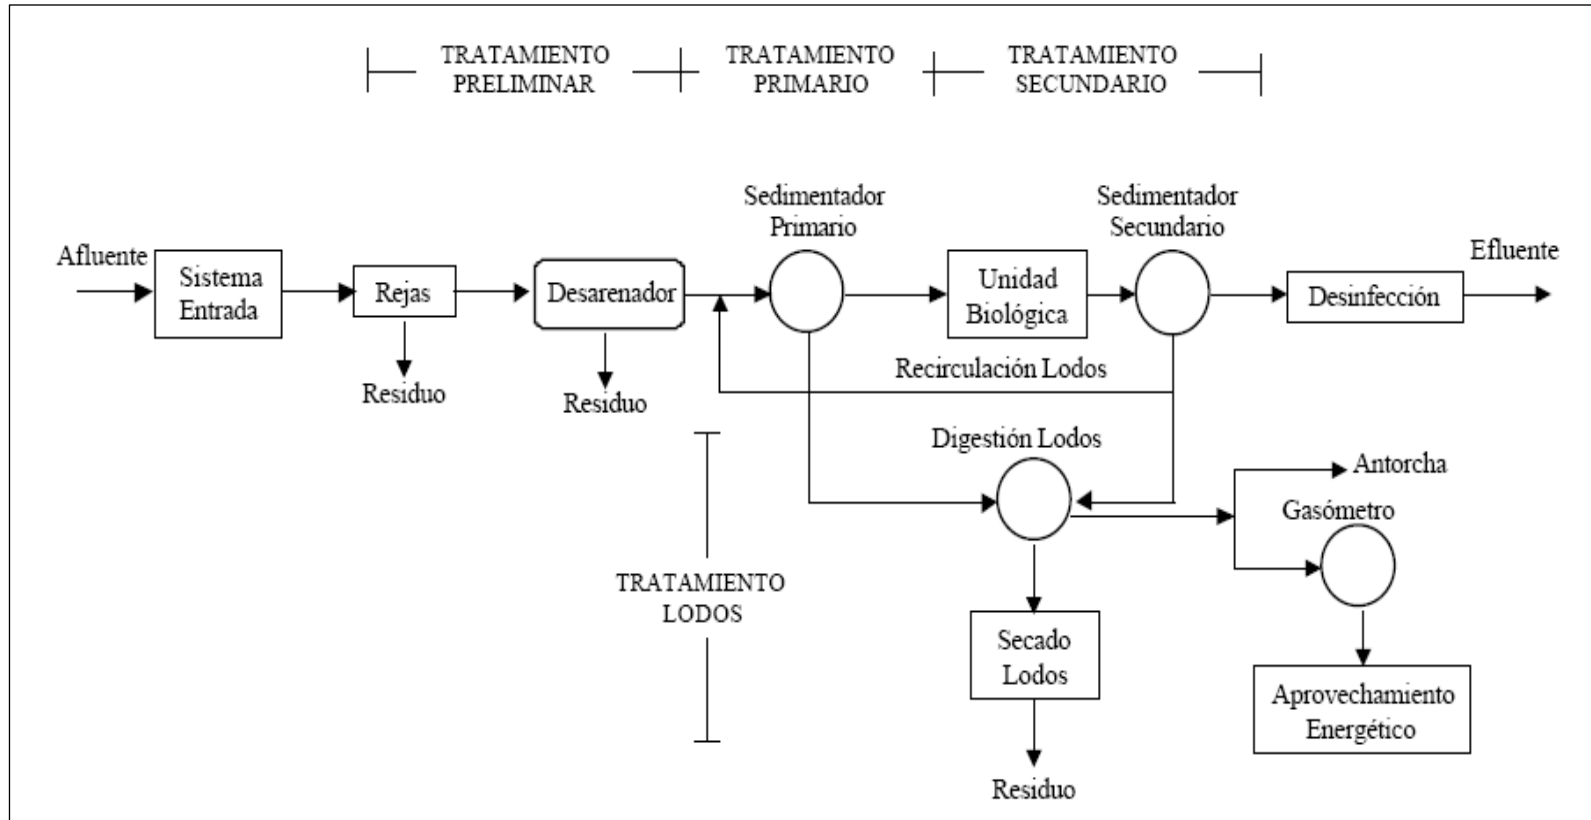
TRATAMIENTO PRELIMINAR

TRATAMIENTO PRIMARIO

TRATAMIENTO SECUNDARIO

Afluente

Sistema Entrada

Rejas

Residuo

Desarenador

Residuo

Sedimentador Primario

Unidad Biológica

Sedimentador Secundario

Desinfección

Efluente

Recirculación Lodos

Digestión Lodos

Antorcha

Gasómetro

TRATAMIENTO LODOS

Secado Lodos

Residuo

Aprovechamiento Energético